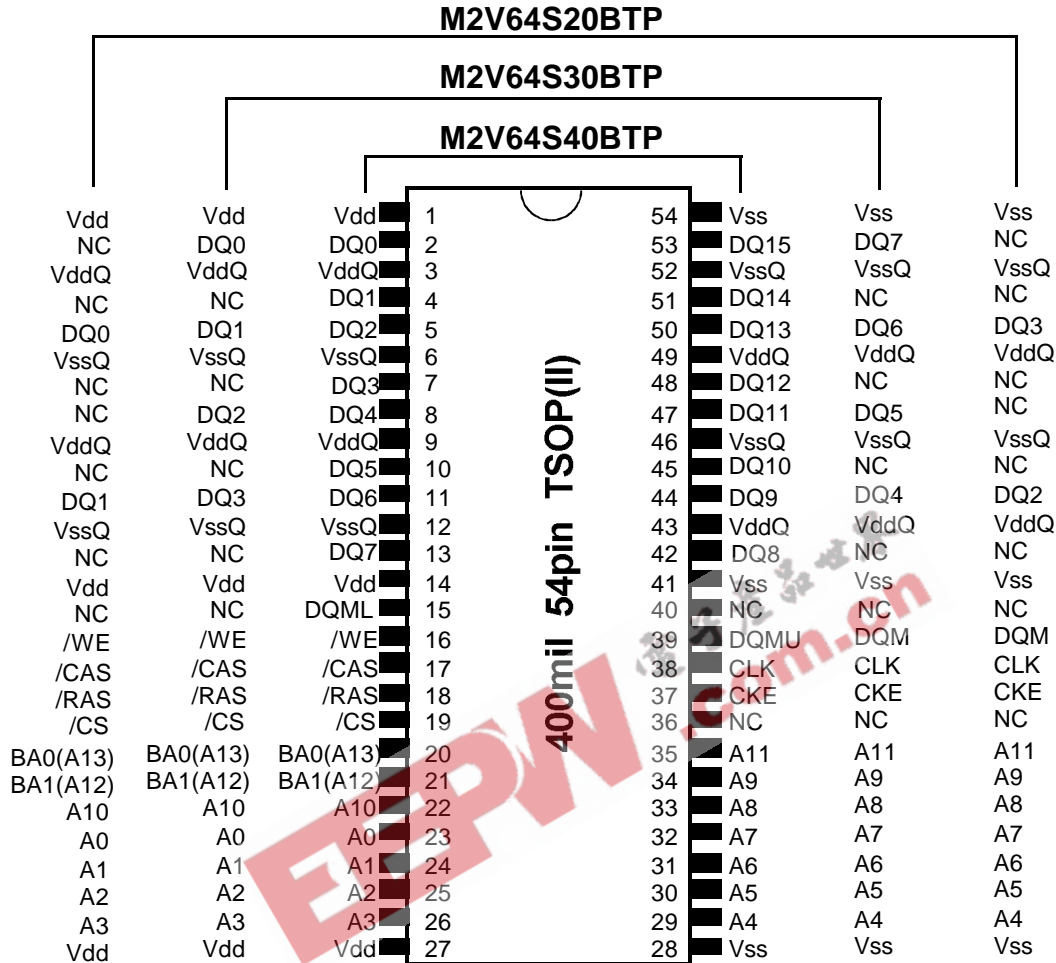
M2V64S20BTP

M2V64S30BTP

M2V64S40BTP

400mil 54pin TSOP(II)

| M2V64S20BTP | M2V64S30BTP | M2V64S40BTP | Pin | Pin | M2V64S40BTP | M2V64S30BTP | M2V64S20BTP |
|---|---|---|---|---|---|---|---|
| Vdd | Vdd | Vdd | 1 | 54 | Vss | Vss | Vss |
| NC | DQ0 | DQ0 | 2 | 53 | DQ15 | DQ7 | NC |
| VddQ | VddQ | VddQ | 3 | 52 | VssQ | VssQ | VssQ |
| NC | NC | DQ1 | 4 | 51 | DQ14 | NC | NC |
| DQ0 | DQ1 | DQ2 | 5 | 50 | DQ13 | DQ6 | DQ3 |
| VssQ | VssQ | VssQ | 6 | 49 | VddQ | VddQ | VddQ |
| NC | NC | DQ3 | 7 | 48 | DQ12 | NC | NC |
| NC | DQ2 | DQ4 | 8 | 47 | DQ11 | DQ5 | NC |
| VddQ | VddQ | VddQ | 9 | 46 | VssQ | VssQ | VssQ |
| NC | NC | DQ5 | 10 | 45 | DQ10 | NC | NC |
| DQ1 | DQ3 | DQ6 | 11 | 44 | DQ9 | DQ4 | DQ2 |
| VssQ | VssQ | VssQ | 12 | 43 | VddQ | VddQ | VddQ |
| NC | NC | DQ7 | 13 | 42 | DQ8 | NC | NC |
| Vdd | Vdd | Vdd | 14 | 41 | Vss | Vss | Vss |
| NC | NC | DQML | 15 | 40 | NC | NC | NC |
| /WE | /WE | /WE | 16 | 39 | DQMU | DQM | DQM |
| /CAS | /CAS | /CAS | 17 | 38 | CLK | CLK | CLK |
| /RAS | /RAS | /RAS | 18 | 37 | CKE | CKE | CKE |
| /CS | /CS | /CS | 19 | 36 | NC | NC | NC |
| BA0(A13) | BA0(A13) | BA0(A13) | 20 | 35 | A11 | A11 | A11 |
| BA1(A12) | BA1(A12) | BA1(A12) | 21 | 34 | A9 | A9 | A9 |
| A10 | A10 | A10 | 22 | 33 | A8 | A8 | A8 |
| A0 | A0 | A0 | 23 | 32 | A7 | A7 | A7 |
| A1 | A1 | A1 | 24 | 31 | A6 | A6 | A6 |
| A2 | A2 | A2 | 25 | 30 | A5 | A5 | A5 |
| A3 | A3 | A3 | 26 | 29 | A4 | A4 | A4 |
| Vdd | Vdd | Vdd | 27 | 28 | Vss | Vss | Vss |

EEPW.com.cn